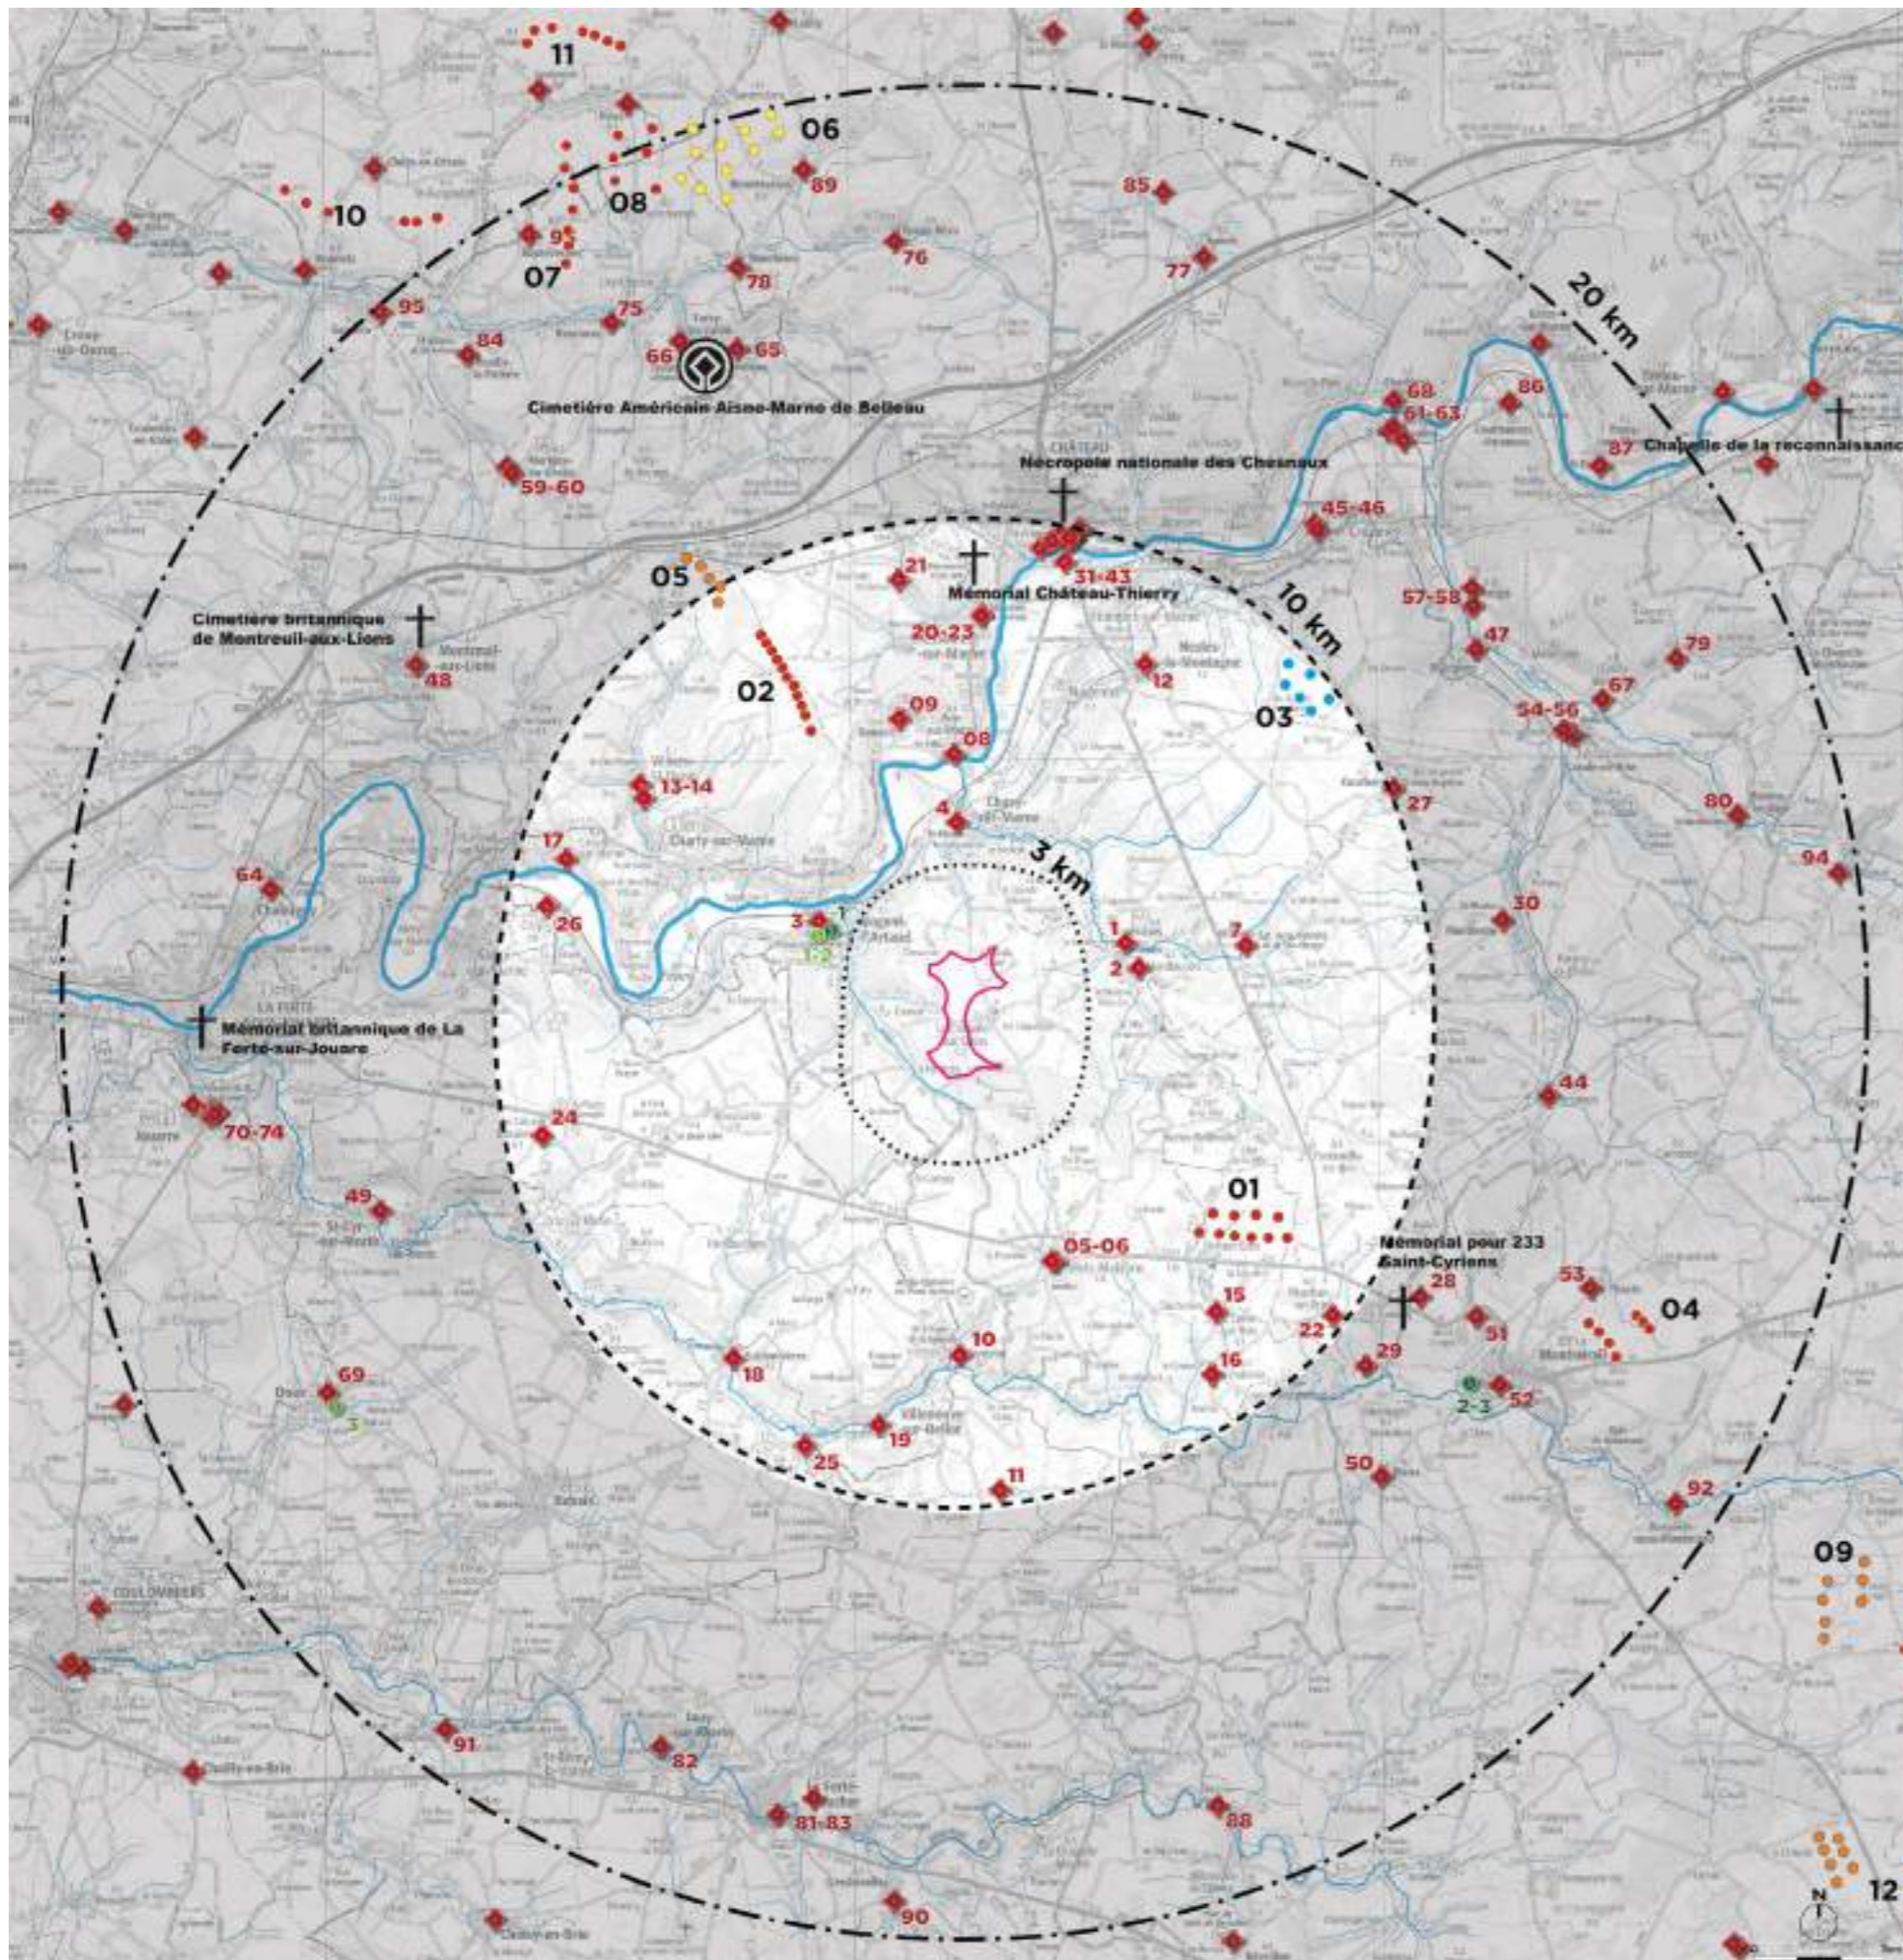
11
06
89
08
10
85
9
07
76
77
78
95
75
84
66
65
20 km
Cimetière Américain Aisne-Marne de Belleau
68
61-63
86
87
Chapelle de la reconnaissanc
Nécropole nationale des Chesneaux
59-60
45-46
05
21
31-43
Mémorial Château-Thierry
10 km
57-58
Cimetière britannique de Montreuil-aux-Lions
20-23
48
12
47
79
02
09
03
67
54-56
08
13-14
27
4
80
3 km
17
64
94
30
26
3-4
1-2
1
7
2
Mémorial britannique de La Ferté-sous-Jouarre
44
70-74
24
01
49
05-06
Mémorial pour 233 Saint-Cyriens
53
28
04
15
22
51
10
29
69
16
2-3
52
18
3
19
25
50
11
92
09
COULOMMIERS
91
82
81-83
88
90
12
N